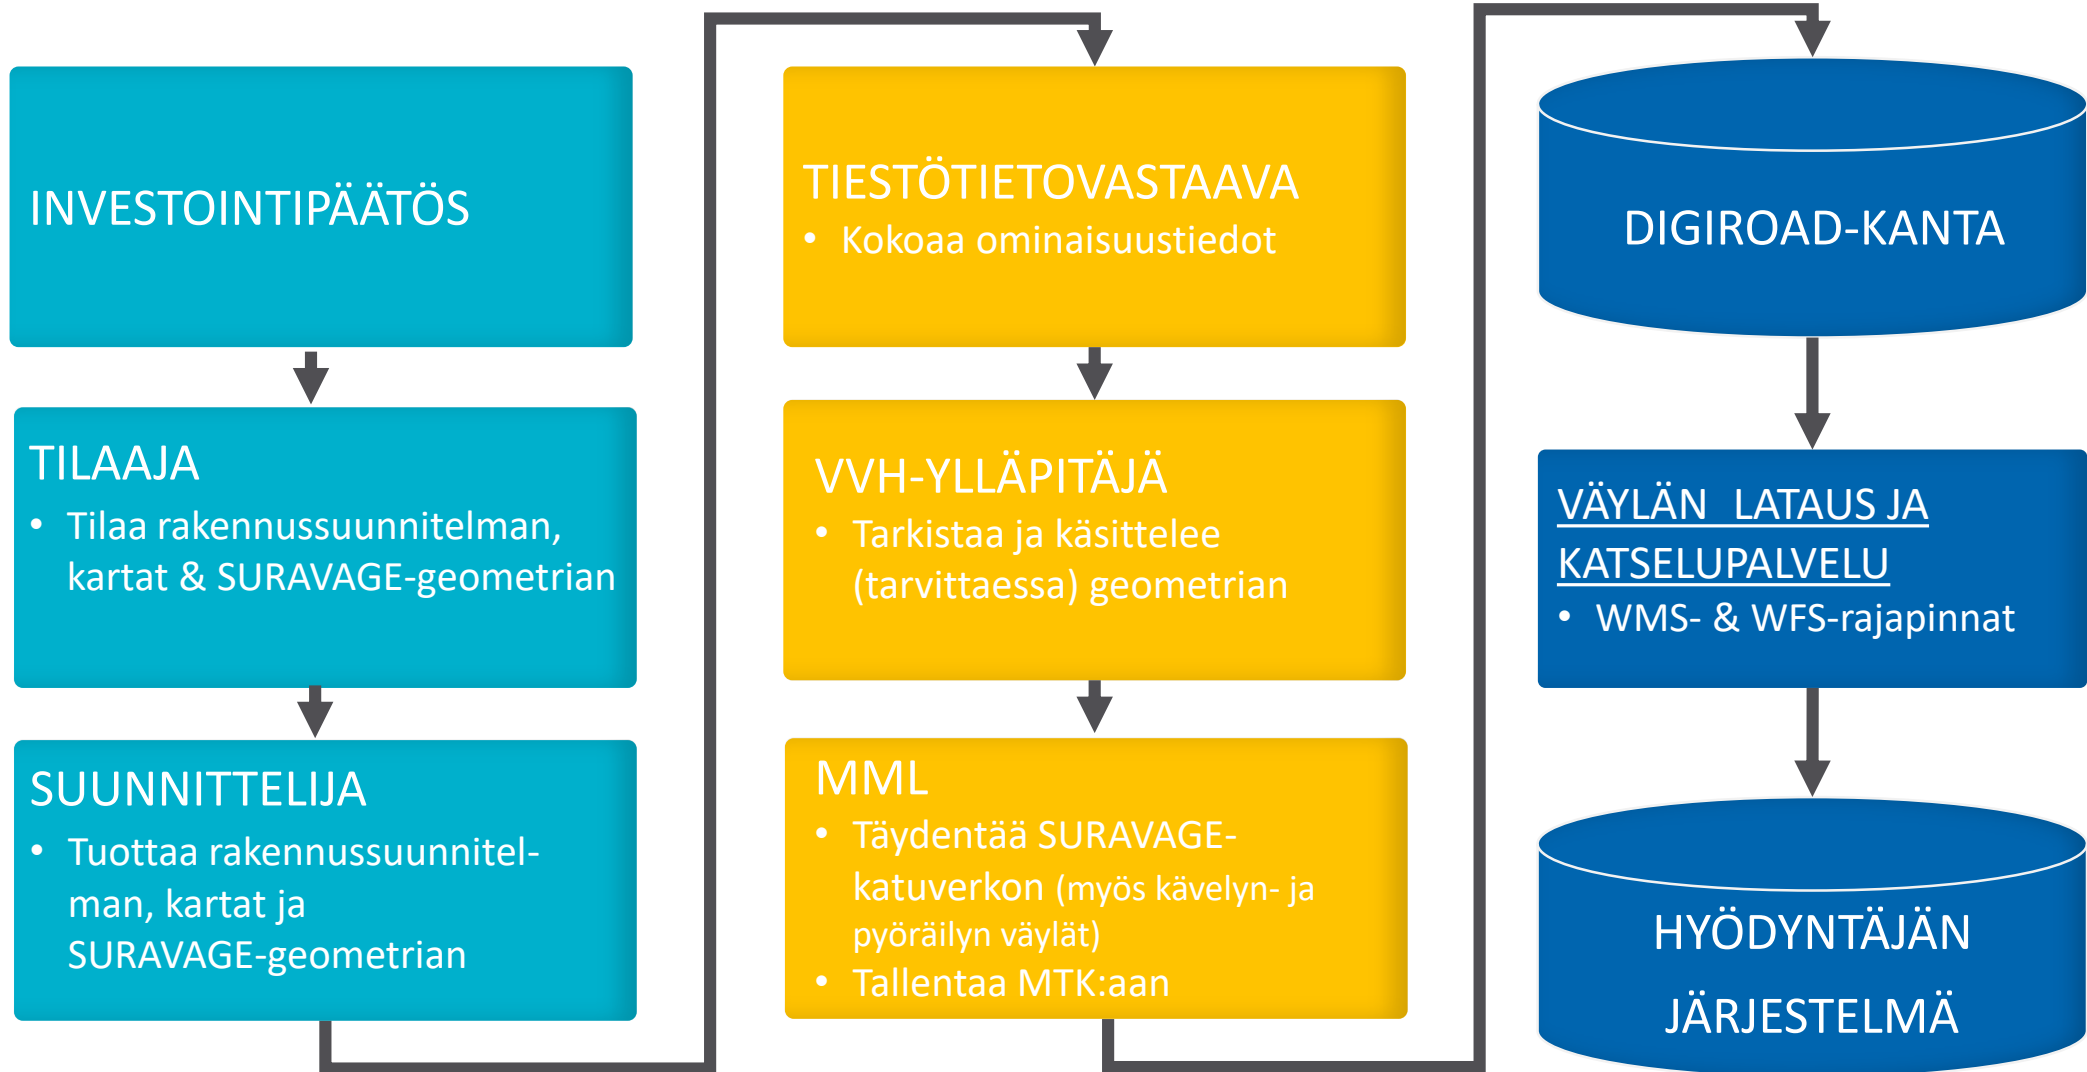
INVESTOINTIPÄÄTÖS

TILAAJA
• Tilaa rakennussuunnitelman, kartat & SURAVAGE-geometrian

SUUNNITTELIJA
• Tuottaa rakennussuunnitelman, kartat ja SURAVAGE-geometrian

TIESTÖTIETOVASTAAVA
• Kokoaa ominaisuustiedot

VVH-YLLÄPITÄJÄ
• Tarkistaa ja käsittelee (tarvittaessa) geometrian

MML
• Täydentää SURAVAGE-katuverkon (myös kävelyn- ja pyöräilyn väylät)
• Tallentaa MTK:aan

DIGIROAD-KANTA

VÄYLÄN LATAUS JA KATSELUPALVELU
• WMS- & WFS-rajapinnat

HYÖDYNTÄJÄN JÄRJESTELMÄ